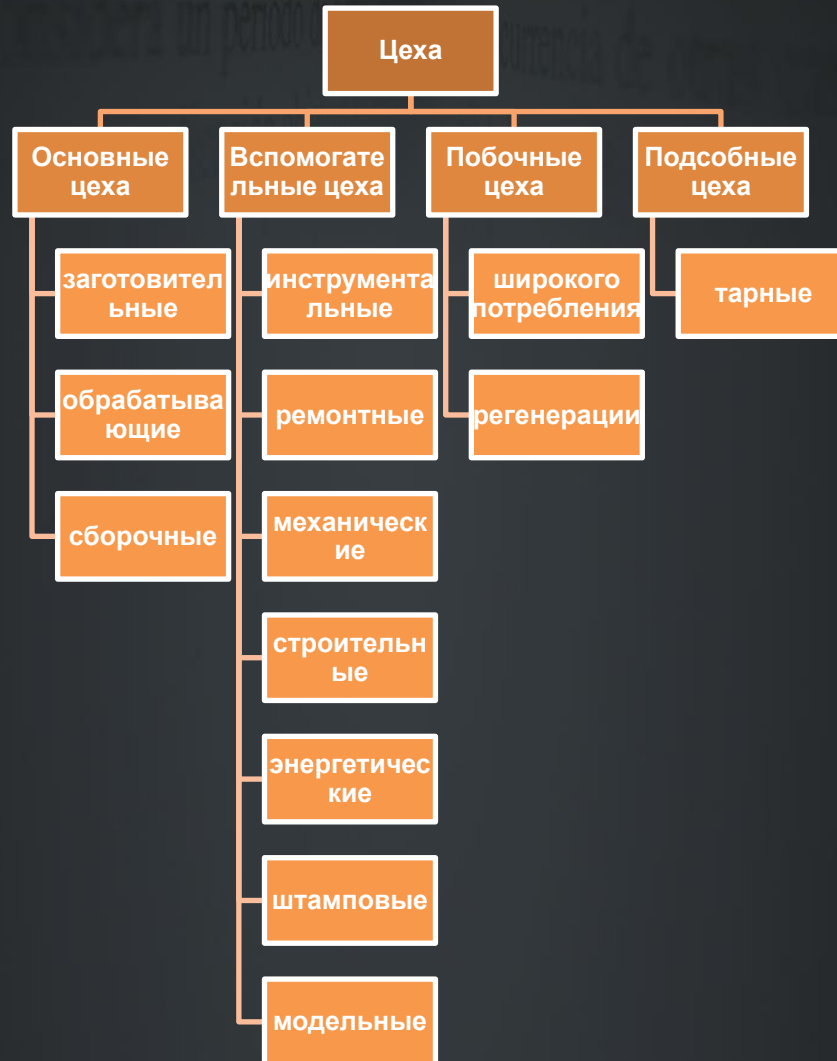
Цеха

Основные цеха

заготовительные

обрабатывающие

сборочные

Вспомогательные цеха

инструментальные

ремонтные

механические

строительные

энергетические

штамповые

модельные

Побочные цеха

широкого потребления

регенерации

Подсобные цеха

тарные